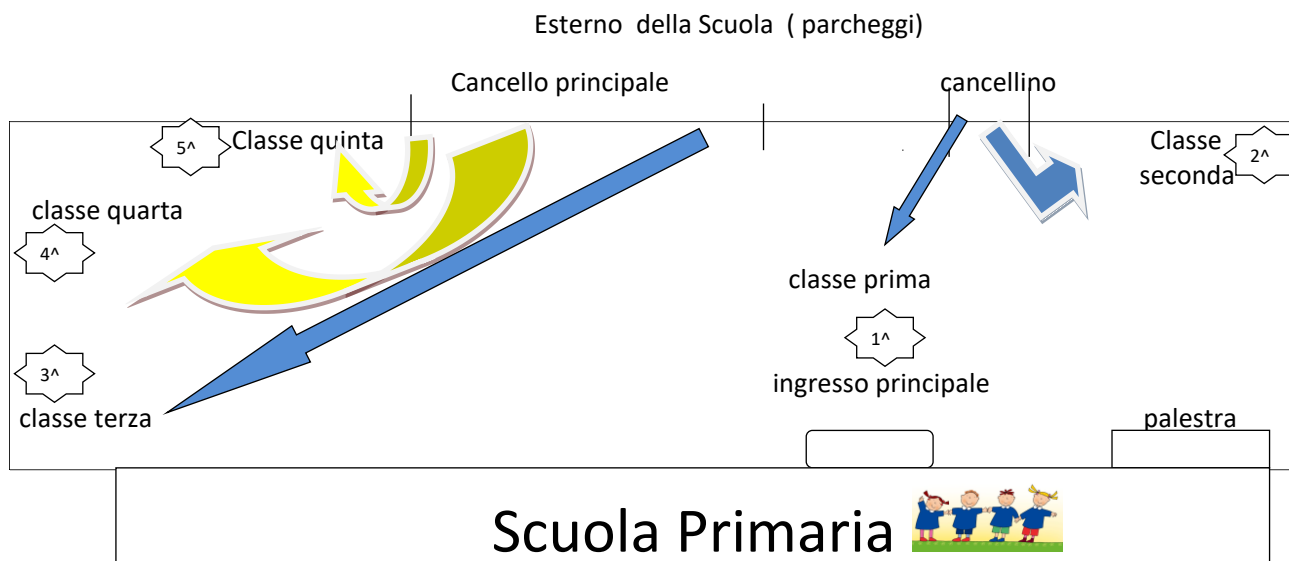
Esterno della Scuola ( parcheggi)

Cancello principale

cancellino

5^ Classe quinta

Classe seconda 2^

classe quarta

4^

classe prima

1^

ingresso principale

3^

classe terza

palestra

Scuola Primaria